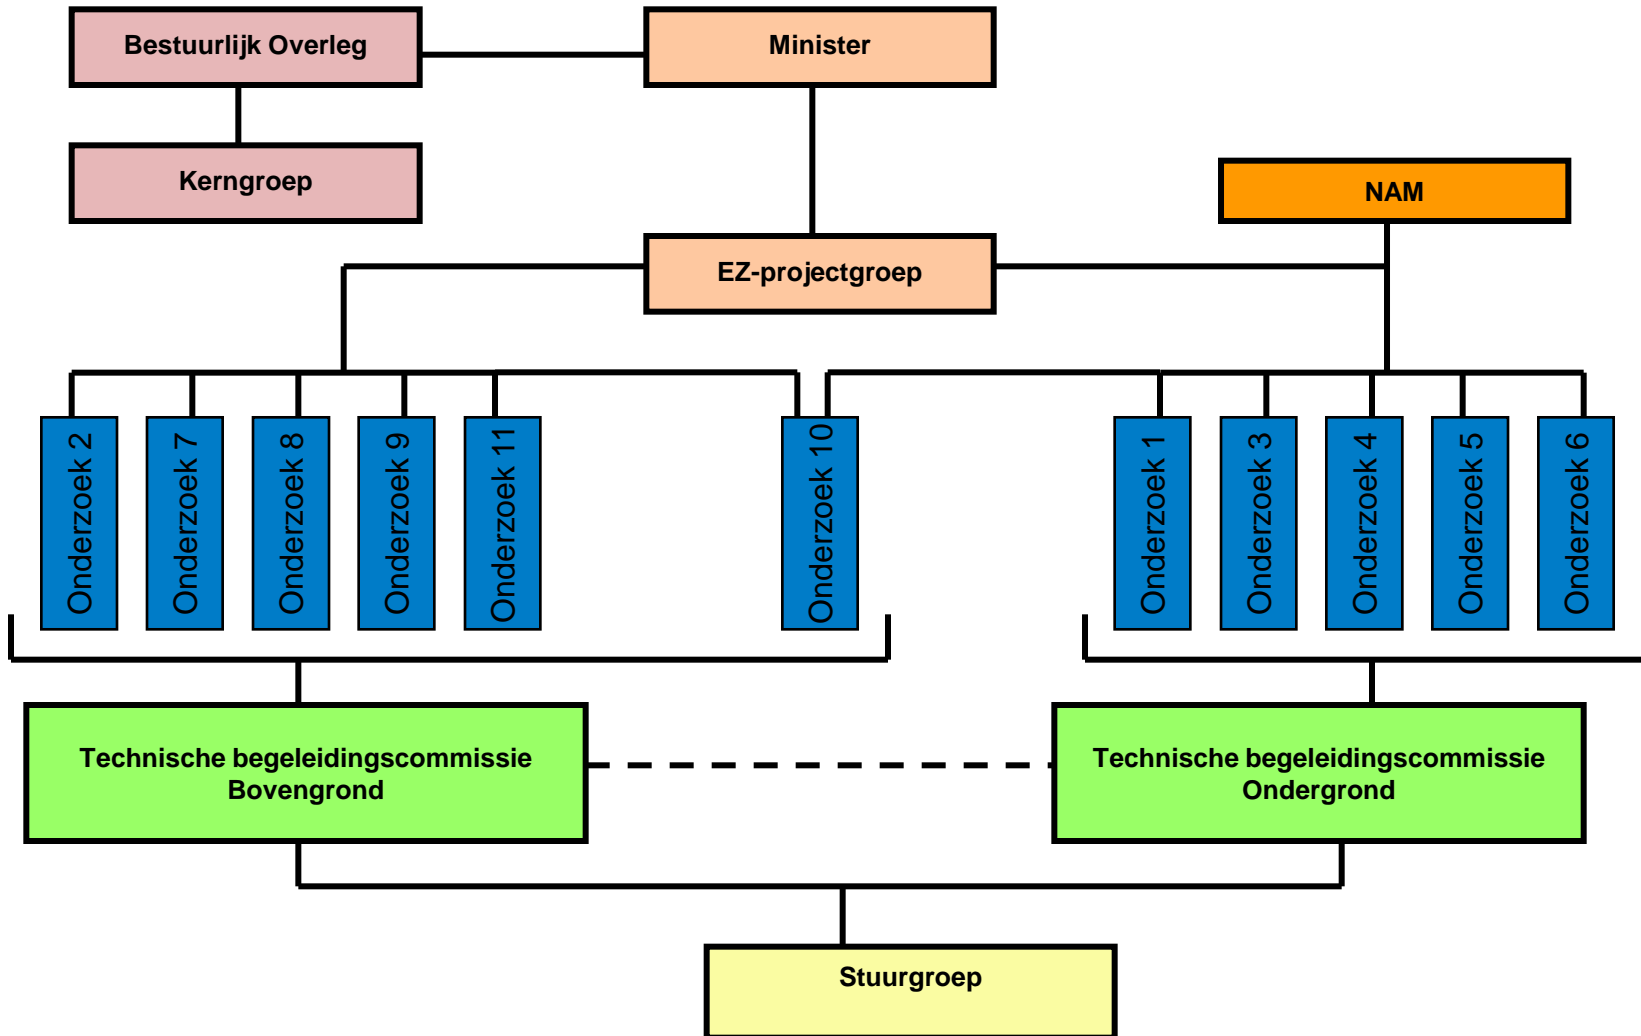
Bestuurlijk Overleg

Minister

Kerngroep

NAM

EZ-projectgroep

Onderzoek 2

Onderzoek 7

Onderzoek 8

Onderzoek 9

Onderzoek 11

Onderzoek 10

Onderzoek 1

Onderzoek 3

Onderzoek 4

Onderzoek 5

Onderzoek 6

Technische begeleidingscommissie Bovengrond

Technische begeleidingscommissie Ondergrond

Stuurgroep